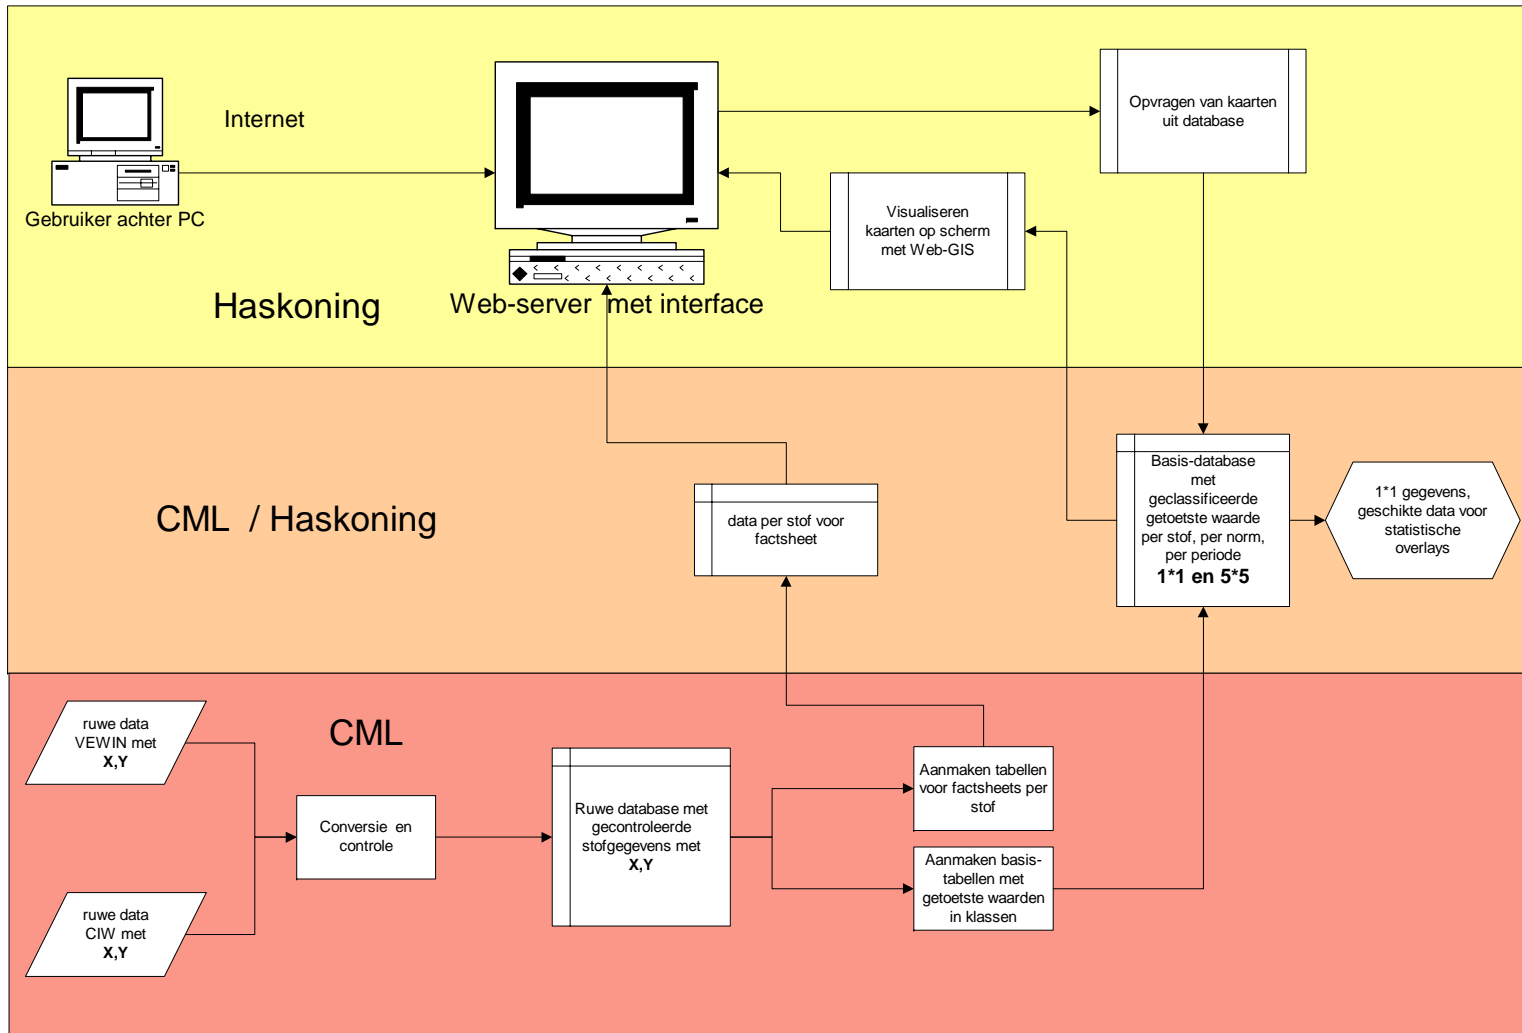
Internet

Gebruiker achter PC

Haskoning

Web-server met interface

Opvragen van kaarten uit database

Visualiseren kaarten op scherm met Web-GIS

CML / Haskoning

data per stof voor factsheet

Basis-database met geclassificeerde getoetste waarde per stof, per norm, per periode
**1*1 en 5*5**

1*1 gegevens, geschikte data voor statistische overlays

CML

ruwe data VEWIN met **X,Y**

Conversie en controle

Ruwe database met gecontroleerde stofgegevens met **X,Y**

Aanmaken tabellen voor factsheets per stof

Aanmaken basis-tabellen met getoetste waarden in klassen

ruwe data CIW met **X,Y**